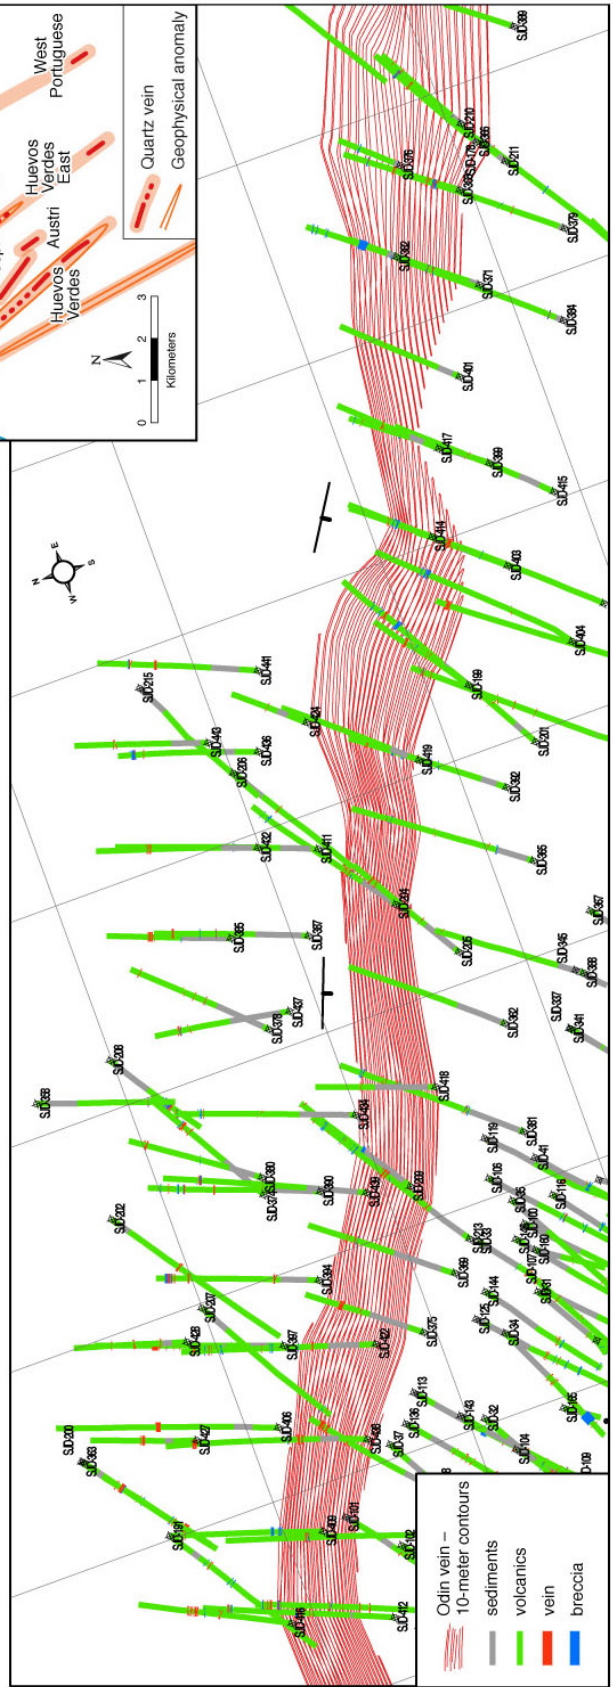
West Portuguese

Huevos Verdes East

Austri

Huevos Verdes

Quartz vein

Geophysical anomaly

N

0 1 2 3
Kilometers

N
E
S
W

Odin vein – 10-meter contours

sediments

volcanics

vein

breccia

SJD389
SJD210
SJD386
SJD376
SJD478
SJD385
SJD211
SJD382
SJD371
SJD379
SJD384
SJD401
SJD417
SJD399
SJD415
SJD414
SJD403
SJD404
SJD199
SJD201
SJD215
SJD441
SJD424
SJD443
SJD436
SJD206
SJD419
SJD392
SJD432
SJD411
SJD365
SJD204
SJD205
SJD345
SJD367
SJD388
SJD395
SJD387
SJD337
SJD341
SJD378
SJD437
SJD393
SJD208
SJD418
SJD388
SJD434
SJD119
SJD381
SJD41
SJD380
SJD390
SJD439
SJD409
SJD105
SJD116
SJD202
SJD369
SJD144
SJD394
SJD407
SJD397
SJD125
SJD134
SJD428
SJD442
SJD375
SJD113
SJD143
SJD132
SJD136
SJD406
SJD37
SJD104
SJD200
SJD383
SJD427
SJD408
SJD191
SJD409
SJD101
SJD102
SJD416
SJD412
SJD109
SJD65